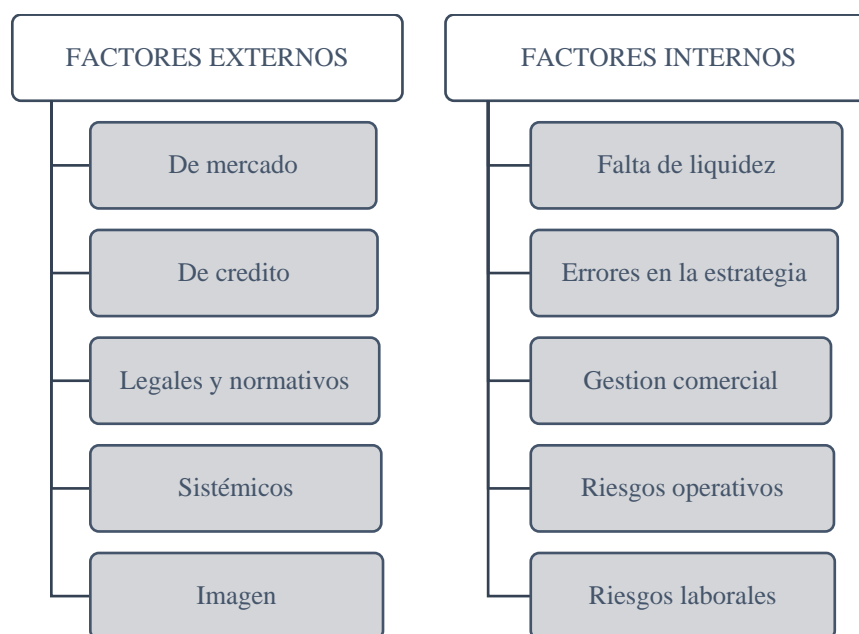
FACTORES EXTERNOS

De mercado

De credito

Legales y normativos

Sistémicos

Imagen

FACTORES INTERNOS

Falta de liquidez

Errores en la estrategia

Gestion comercial

Riesgos operativos

Riesgos laborales